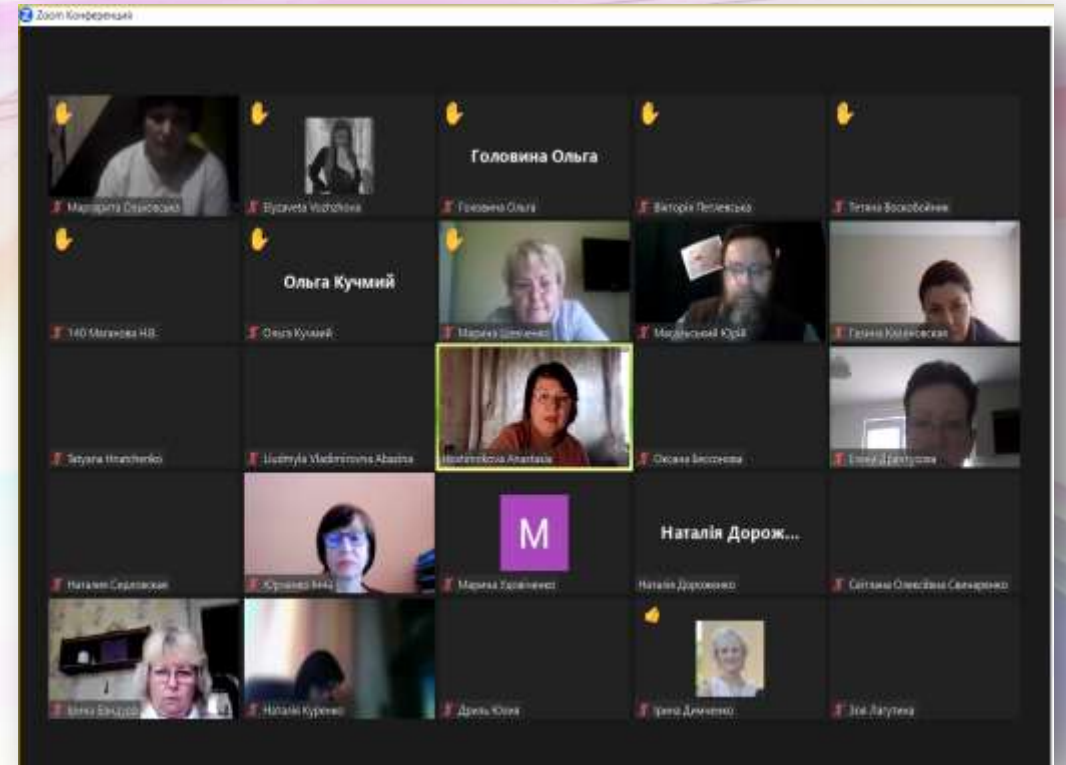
Zoom Конференция

Маргарита Ольховська

Elyzaveta Vozhzhova

Головина Ольга

Головина Ольга

Вікторія Петлевська

Тетяна Воскобойник

140 Молокова Н.В.

Ольга Кучмий

Ольга Кучмий

Марина Шевченко

Мацьківський Юрій

Галина Казачевская

Tetyana Hnatchenko

Liudmyla Vladimirovna Abasina

Hrashtonkova Anastasia

Оксана Бессонова

Елена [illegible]

Наталия Седлецкая

Юрченко Інна

M

Марина Удовиченко

Наталія Дорож...

Наталія Дороженко

Світлана Олексіївна Свинаренко

Ірина Бондар

Наталія Куренко

Дзюба Юлия

Ірина Демченко

Зоя Латутина